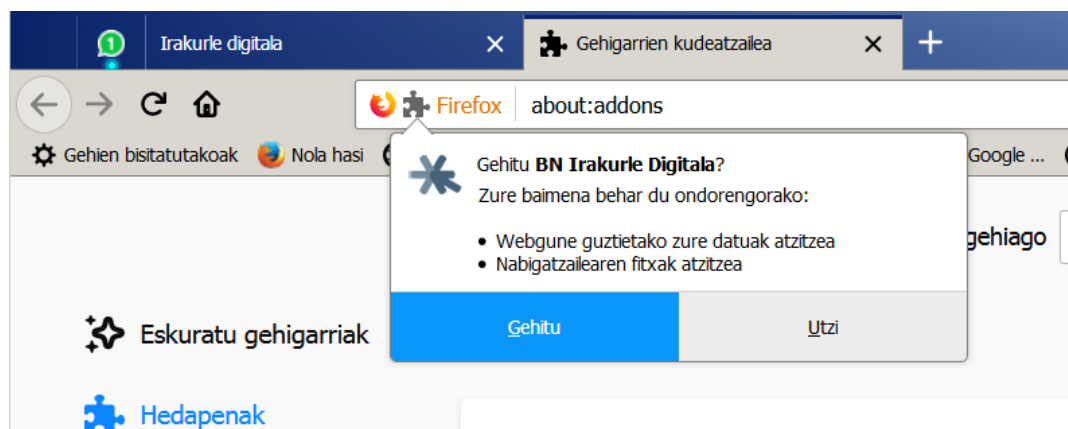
1

Irakurle digitala

Gehigarrien kudeatzailea

Firefox about:addons

Gehien bisitatutakoak Nola hasi

Google ...

Gehitu **BN Irakurle Digitala**?

Zure baimena behar du ondorengorako:

• Webgune guztietako zure datuak atzitzea
• Nabigatzailearen fitxak atzitzea

Gehitu Utzi

gehiago

Eskuratu gehigarriak

Hedapenak